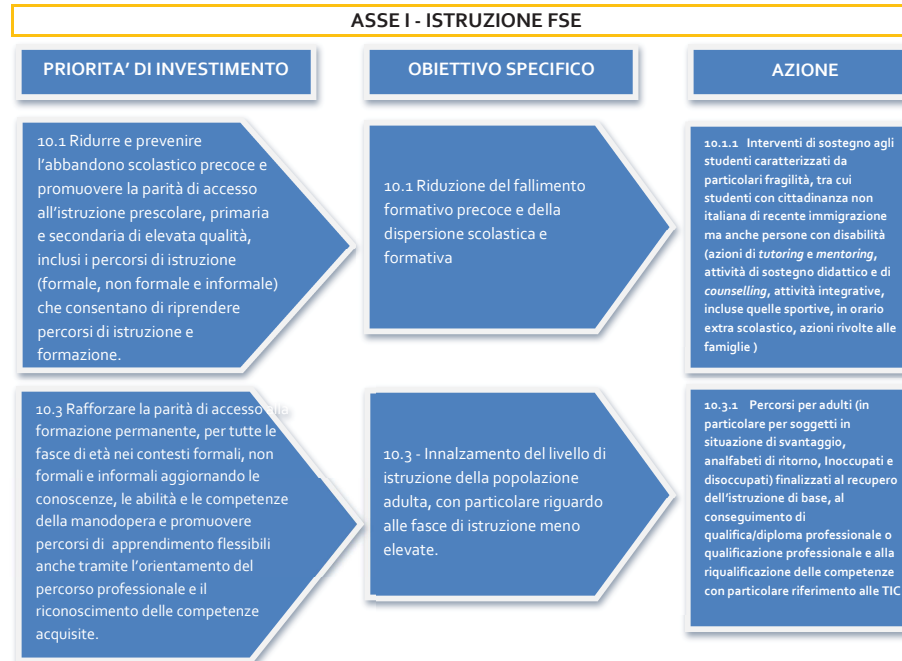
ASSE I - ISTRUZIONE FSE

PRIORITA' DI INVESTIMENTO

OBIETTIVO SPECIFICO

AZIONE

10.1 Ridurre e prevenire l'abbandono scolastico precoce e promuovere la parità di accesso all'istruzione prescolare, primaria e secondaria di elevata qualità, inclusi i percorsi di istruzione (formale, non formale e informale) che consentano di riprendere percorsi di istruzione e formazione.

10.1 Riduzione del fallimento formativo precoce e della dispersione scolastica e formativa

10.1.1 Interventi di sostegno agli studenti caratterizzati da particolari fragilità, tra cui studenti con cittadinanza non italiana di recente immigrazione ma anche persone con disabilità (azioni di tutoring e mentoring, attività di sostegno didattico e di counselling, attività integrative, incluse quelle sportive, in orario extra scolastico, azioni rivolte alle famiglie )

10.3 Rafforzare la parità di accesso alla formazione permanente, per tutte le fasce di età nei contesti formali, non formali e informali aggiornando le conoscenze, le abilità e le competenze della manodopera e promuovere percorsi di apprendimento flessibili anche tramite l'orientamento del percorso professionale e il riconoscimento delle competenze acquisite.

10.3 - Innalzamento del livello di istruzione della popolazione adulta, con particolare riguardo alle fasce di istruzione meno elevate.

10.3.1 Percorsi per adulti (in particolare per soggetti in situazione di svantaggio, analfabeti di ritorno, Inoccupati e disoccupati) finalizzati al recupero dell'istruzione di base, al conseguimento di qualifica/diploma professionale o qualificazione professionale e alla riqualificazione delle competenze con particolare riferimento alle TIC